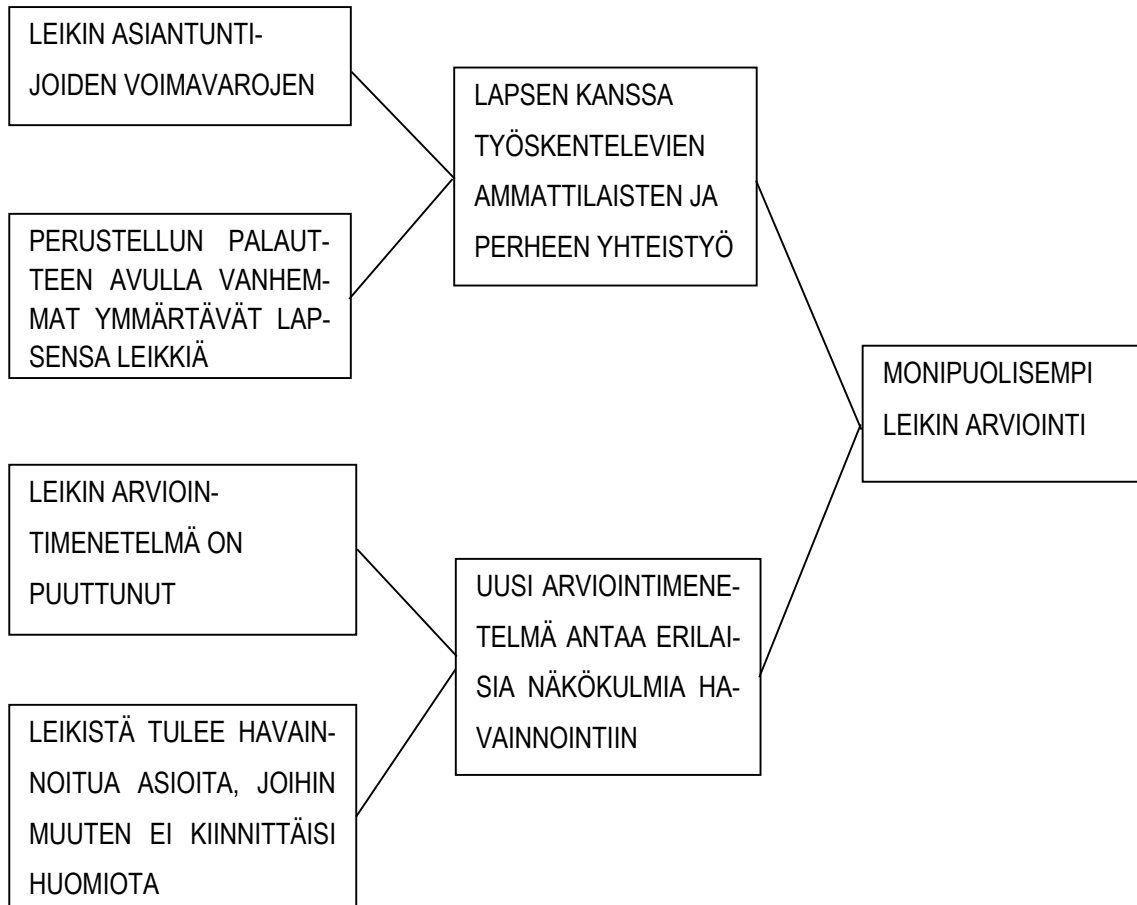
LEIKIN ASIANTUNTIJOIDEN VOIMAVAROJEN

PERUSTELLUN PALAUTTEEN AVULLA VANHEMMAT YMMÄRTÄVÄT LAPSENSA LEIKKIÄ

LAPSEN KANSSA TYÖSKENTELEVIEN AMMATTILAISTEN JA PERHEEN YHTEISTYÖ

MONIPUOLISEMPI LEIKIN ARVIOINTI

LEIKIN ARVIOINTIMENETELMÄ ON PUUTTUNUT

LEIKISTÄ TULEE HAVAINNOITUA ASIOITA, JOIHIN MUUTEN EI KIINNITTÄISI HUOMIOTA

UUSI ARVIOINTIMENETELMÄ ANTAA ERILAISIA NÄKÖKULMIA HAVAINNOINTIIN